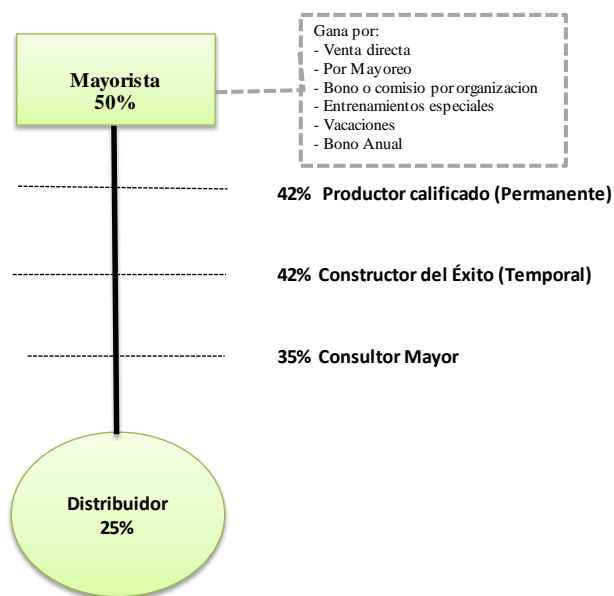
Mayorista
50%

Gana por:
- Venta directa
- Por Mayoreo
- Bono o comisio por organizacion
- Entrenamientos especiales
- Vacaciones
- Bono Anual

42% Productor calificado (Permanente)

42% Constructor del Éxito (Temporal)

35% Consultor Mayor

Distribuidor
25%